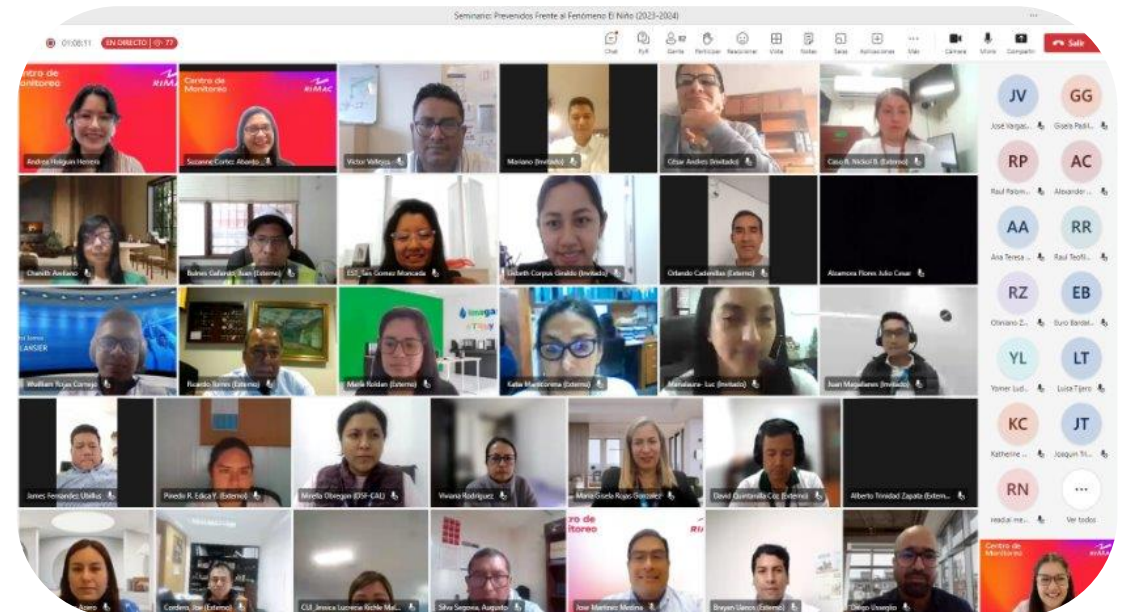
Seminario: Prevenidos Frente al Fenómeno El Niño (2023-2024)

01:08:11 EN DIRECTO 77

Chat Pyr Gente Participar Reaccionar Vista Notas Salas Aplicaciones Más Cámara Micro Compartir Salir

Centro de Monitoreo RIMAC
Andrea Holguin Herrera
Centro de Monitoreo RIMAC
Suzanne Cortez Abanto
Victor Vallejos
Mariano (Invitado)
César Andrés (Invitado)
Caso R. Nickol B. (Externo)
Chanelb Arellano
Bulnes Gelenio, Juan (Externo)
EST_Tais Gomez Moncada
Lisbeth Corpus Giraldo (Invitado)
Orlando Cadenillas (Externo)
Alcantara Flores Julio Cesar
Wulliam Rojas Cornejo
Ricardo Torres (Externo)
Marla Roldan (Externo)
Katia Mantecinos (Externo)
Manalaure Luc (Invitado)
Juan Magallanes (Invitado)
James Fernandez Ubillus
Pinedo R. Edica Y. (Externo)
Mirella Obregon (OSF-CAL)
Viviana Rodriguez
Maria Gisela Rojas Gonzalez
David Quintanilla Coz (Externo)
Alberto Trinidad Zapata (Externo)
Azero
Cordero, Jose (Externo)
CUI_Jessica Lucrecia Richle Mal...
Silva Segovia, Augusto
Centro de Monitoreo RIMAC
Jose Martinez Medina
Breyan Llanos (Externo)
Diego Unzeglio
Centro de Monitoreo RIMAC

JV José Vargas...
GG Gisela Padil...
RP Raul Palom...
AC Alexander...
AA Ana Teresa...
RR Raul Teofil...
RZ Olmiano Z...
EB Euro Bardel...
YL Yomer Lud...
LT Luisa Tijero
KC Katherine...
JT Joaquin Tri...
RN readal me...
Ver todos